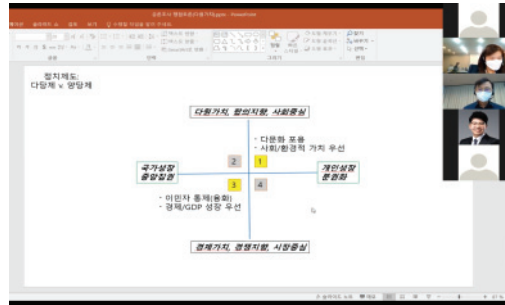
정치제도
다당제 v. 양당제

다원가치, 합의지향, 사회중심

- 다문화 포용
- 사회/환경적 가치 우선

국가성장
중앙집권

2

1

개인성장
분권화

3

4

- 이민자 통제(동화)
- 경제/GDP 성장 우선

경제가치, 경쟁지향, 시장중심